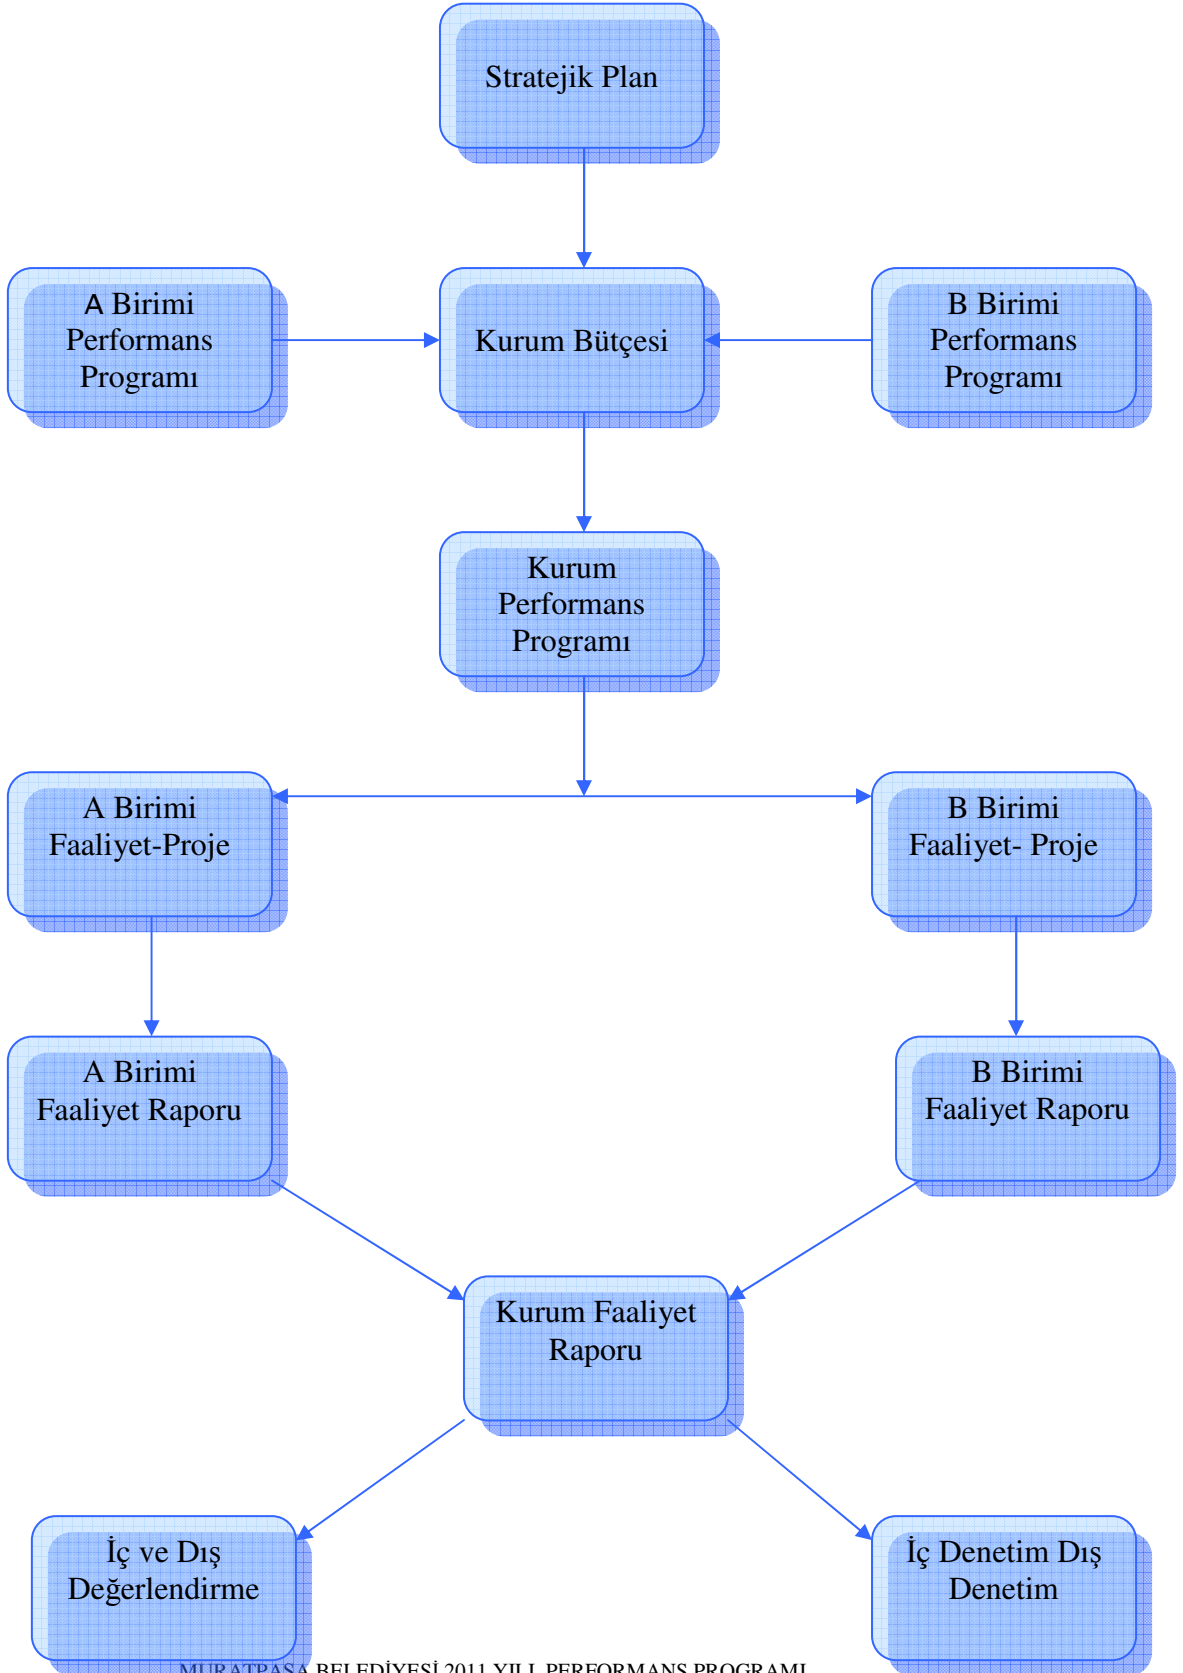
Stratejik Plan

A Birimi Performans Programı

Kurum Bütçesi

B Birimi Performans Programı

Kurum Performans Programı

A Birimi Faaliyet-Proje

B Birimi Faaliyet- Proje

A Birimi Faaliyet Raporu

B Birimi Faaliyet Raporu

Kurum Faaliyet Raporu

İç ve Dış Değerlendirme

İç Denetim Dış Denetim

MURATPAŞA BELEDİYESİ 2011 YILI PERFORMANS PROGRAMI